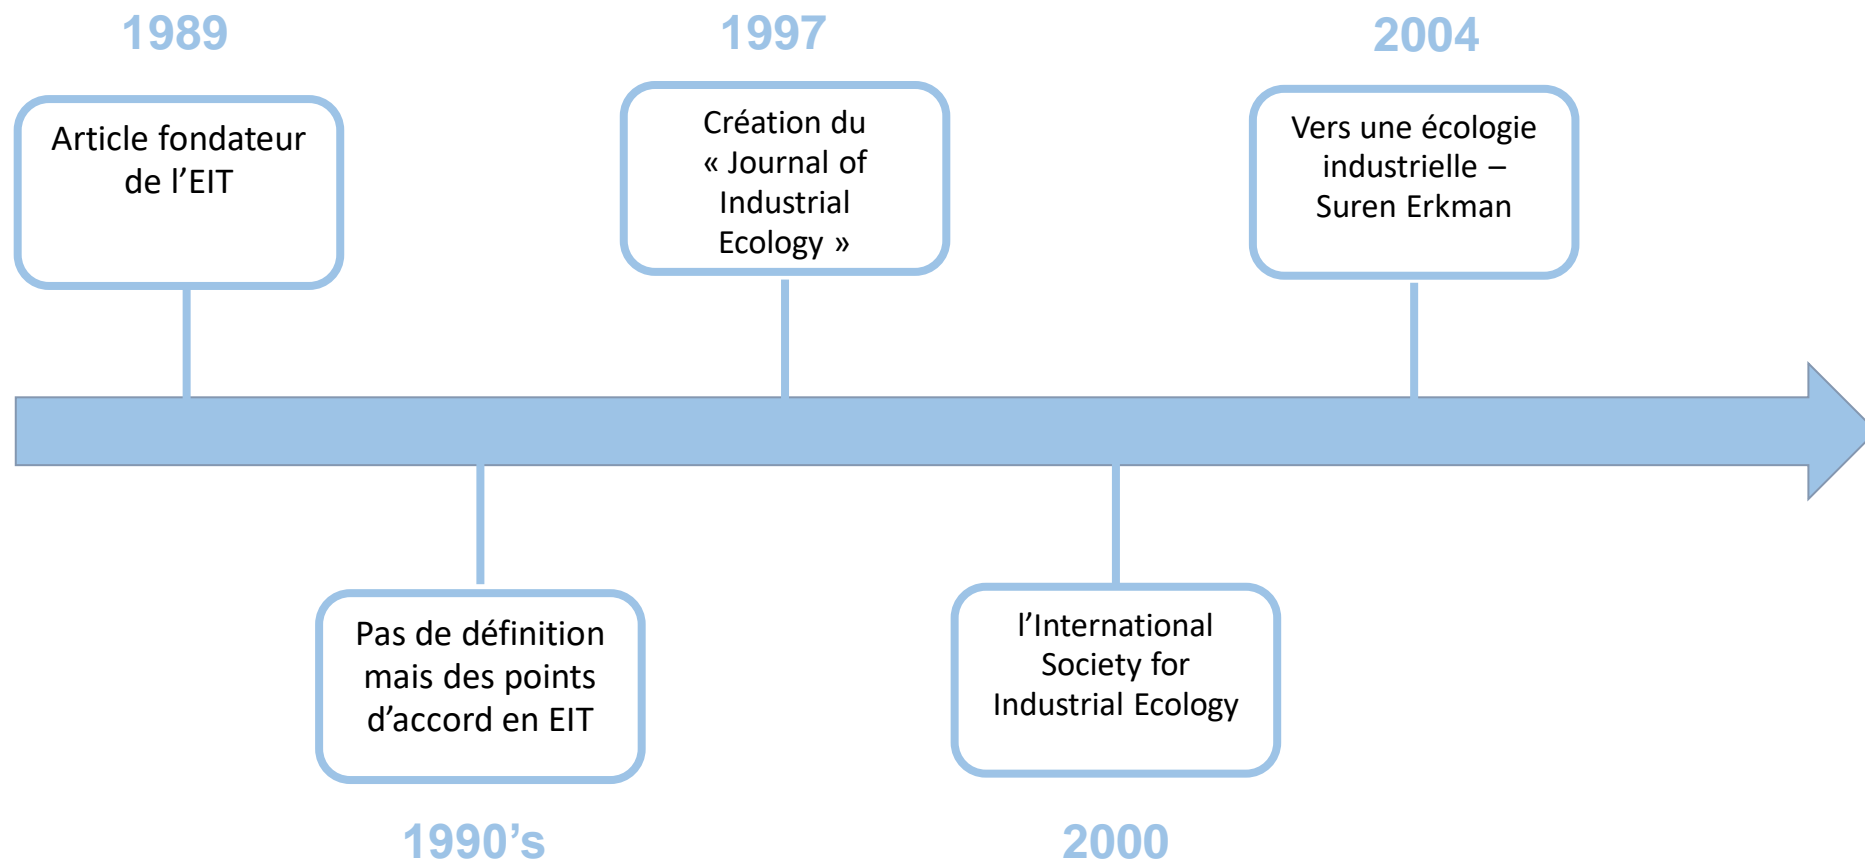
1989

Article fondateur de l’EIT

1997

Création du « Journal of Industrial Ecology »

2004

Vers une écologie industrielle – Suren Erkman

Pas de définition mais des points d’accord en EIT

1990’s

l’International Society for Industrial Ecology

2000